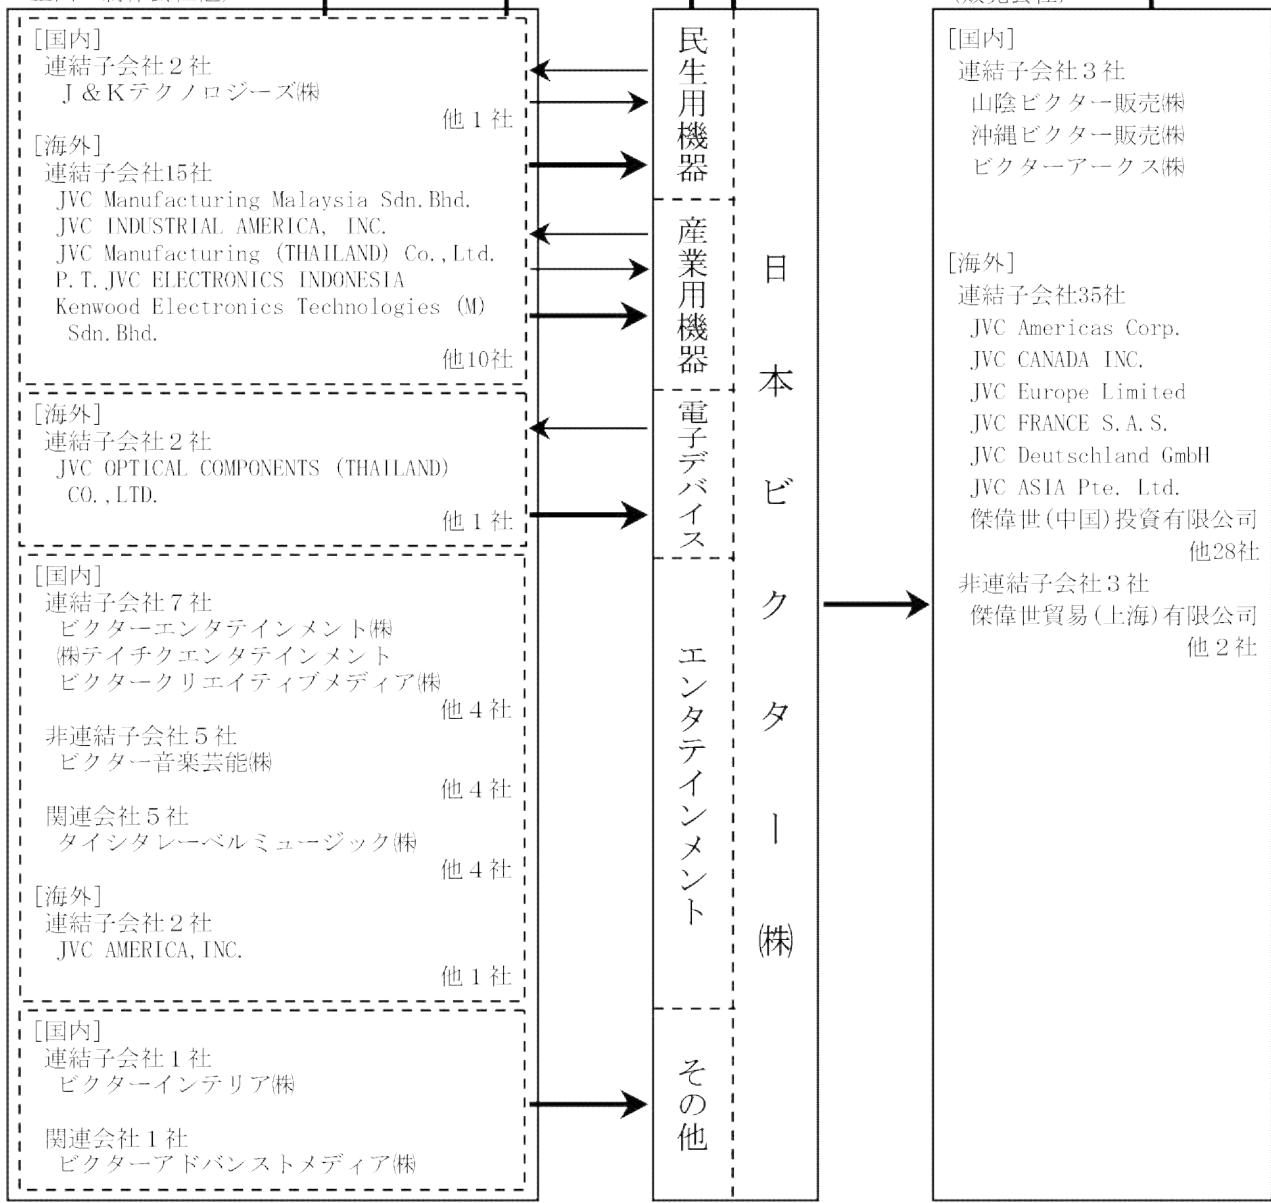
[国内]
連結子会社２社
Ｊ＆Ｋテクノロジーズ㈱
他１社

[海外]
連結子会社15社
JVC Manufacturing Malaysia Sdn.Bhd.
JVC INDUSTRIAL AMERICA, INC.
JVC Manufacturing (THAILAND) Co.,Ltd.
P.T.JVC ELECTRONICS INDONESIA
Kenwood Electronics Technologies (M) Sdn.Bhd.
他10社

[海外]
連結子会社２社
JVC OPTICAL COMPONENTS (THAILAND) CO.,LTD.
他１社

[国内]
連結子会社７社
ビクターエンタテインメント㈱
㈱テイチクエンタテインメント
ビクタークリエイティブメディア㈱
他４社
非連結子会社５社
ビクター音楽芸能㈱
他４社
関連会社５社
タイシタレーベルミュージック㈱
他４社
[海外]
連結子会社２社
JVC AMERICA,INC.
他１社

[国内]
連結子会社１社
ビクターインテリア㈱

関連会社１社
ビクターアドバンストメディア㈱

民生用機器
産業用機器
電子デバイス
エンタテインメント
その他

日本ビクター㈱

[国内]
連結子会社３社
山陰ビクター販売㈱
沖縄ビクター販売㈱
ビクターアークス㈱

[海外]
連結子会社35社
JVC Americas Corp.
JVC CANADA INC.
JVC Europe Limited
JVC FRANCE S.A.S.
JVC Deutschland GmbH
JVC ASIA Pte. Ltd.
傑偉世(中国)投資有限公司
他28社
非連結子会社３社
傑偉世貿易(上海)有限公司
他２社